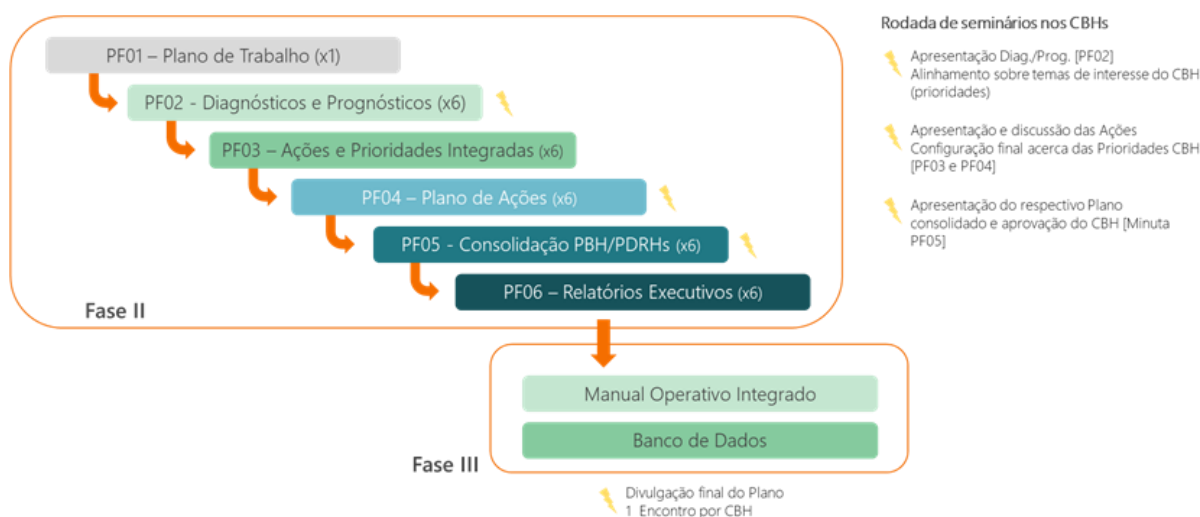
PF01 – Plano de Trabalho (x1)

PF02 - Diagnósticos e Prognósticos (x6)

PF03 – Ações e Prioridades Integradas (x6)

PF04 – Plano de Ações (x6)

PF05 - Consolidação PBH/PDRHs (x6)

PF06 – Relatórios Executivos (x6)

Fase II

Manual Operativo Integrado

Banco de Dados

Fase III

Rodada de seminários nos CBHs

Apresentação Diag./Prog. [PF02]
Alinhamento sobre temas de interesse do CBH (prioridades)

Apresentação e discussão das Ações
Configuração final acerca das Prioridades CBH [PF03 e PF04]

Apresentação do respectivo Plano consolidado e aprovação do CBH [Minuta PF05]

Divulgação final do Plano
1 Encontro por CBH